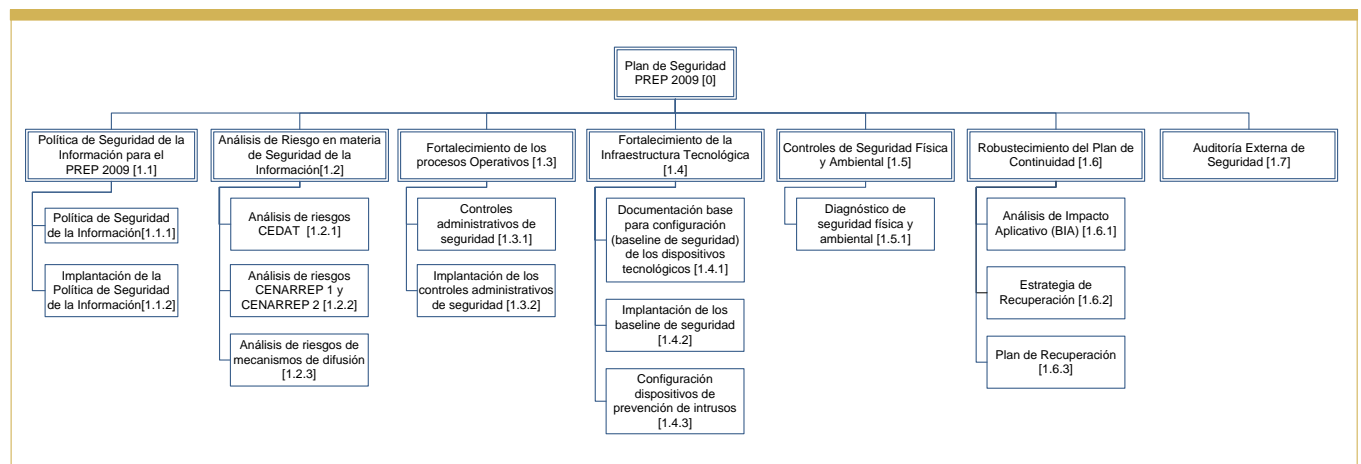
Plan de Seguridad PREP 2009 [0]

Política de Seguridad de la Información para el PREP 2009 [1.1]

Política de Seguridad de la Información[1.1.1]

Implantación de la Política de Seguridad de la Información[1.1.2]

Análisis de Riesgo en materia de Seguridad de la Información[1.2]

Análisis de riesgos CEDAT [1.2.1]

Análisis de riesgos CENARREP 1 y CENARREP 2 [1.2.2]

Análisis de riesgos de mecanismos de difusión [1.2.3]

Fortalecimiento de los procesos Operativos [1.3]

Controles administrativos de seguridad [1.3.1]

Implantación de los controles administrativos de seguridad [1.3.2]

Fortalecimiento de la Infraestructura Tecnológica [1.4]

Documentación base para configuración (baseline de seguridad) de los dispositivos tecnológicos [1.4.1]

Implantación de los baseline de seguridad [1.4.2]

Configuración dispositivos de prevención de intrusos [1.4.3]

Controles de Seguridad Física y Ambiental [1.5]

Diagnóstico de seguridad física y ambiental [1.5.1]

Robustecimiento del Plan de Continuidad [1.6]

Análisis de Impacto Aplicativo (BIA) [1.6.1]

Estrategia de Recuperación [1.6.2]

Plan de Recuperación [1.6.3]

Auditoría Externa de Seguridad [1.7]